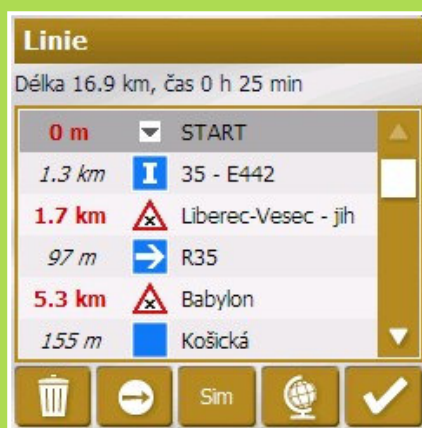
Linie

Délka 16.9 km, čas 0 h 25 min

| | | |
|---|---|---|
| 0 m | | START |
| 1.3 km | I | 35 - E442 |
| 1.7 km | | Liberec-Vesec - jih |
| 97 m | | R35 |
| 5.3 km | | Babylon |
| 155 m | | Košická |

Sim